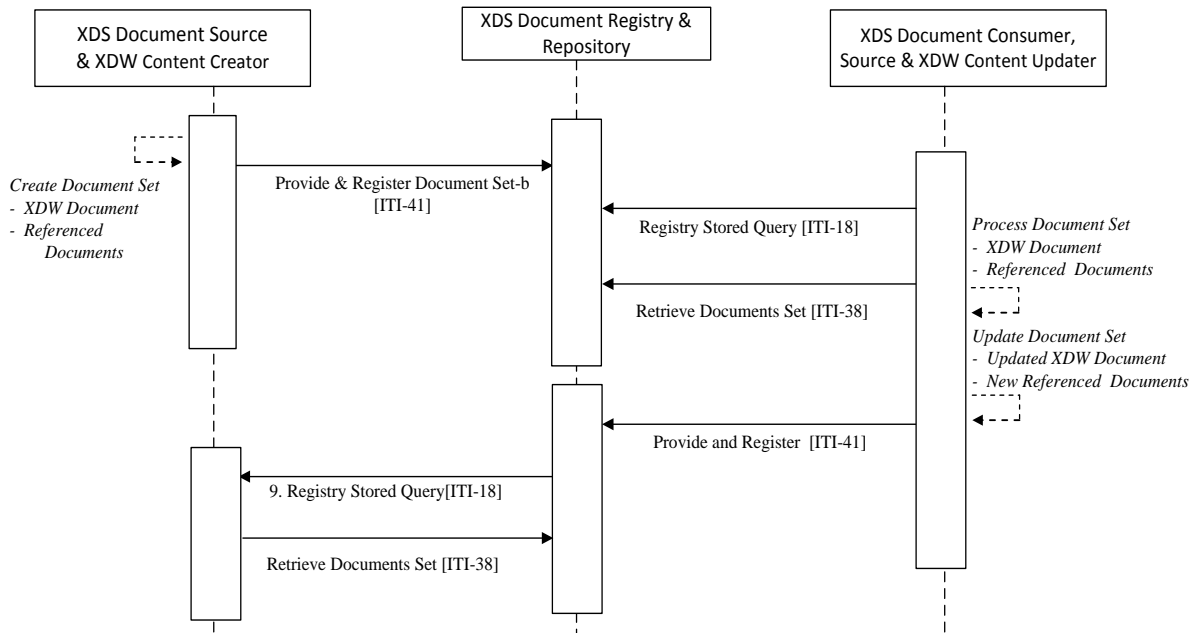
XDS Document Source & XDW Content Creator

XDS Document Registry & Repository

XDS Document Consumer, Source & XDW Content Updater

Create Document Set
- XDW Document
- Referenced Documents

Provide & Register Document Set-b [ITI-41]

Registry Stored Query [ITI-18]

Process Document Set
- XDW Document
- Referenced Documents

Retrieve Documents Set [ITI-38]

Update Document Set
- Updated XDW Document
- New Referenced Documents

Provide and Register [ITI-41]

9. Registry Stored Query[ITI-18]

Retrieve Documents Set [ITI-38]